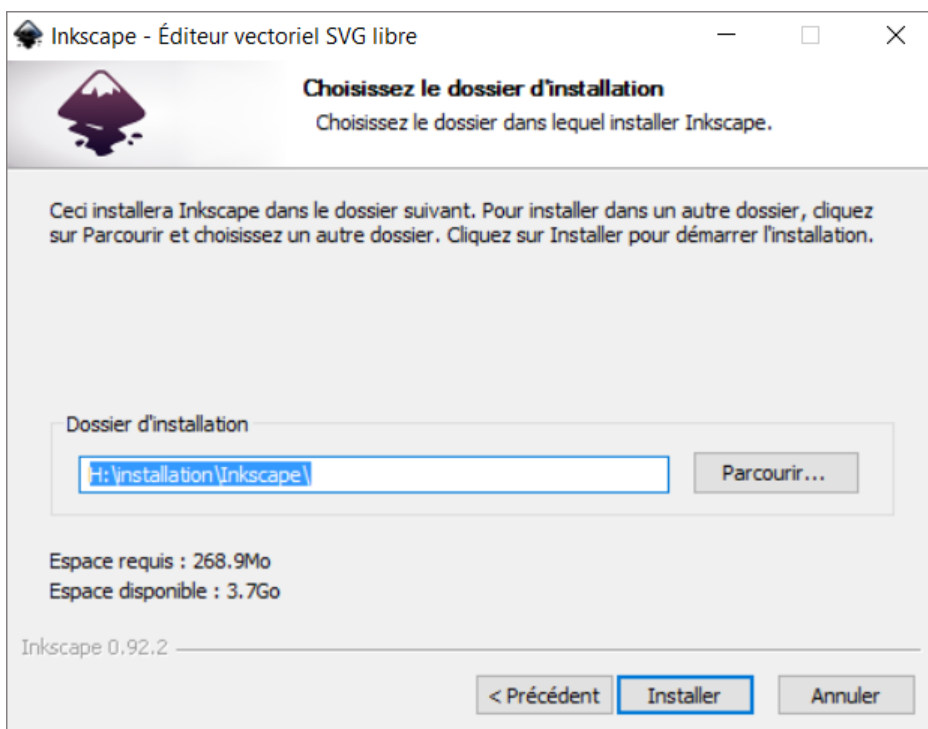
Inkscape - Éditeur vectoriel SVG libre

Choisissez le dossier d'installation

Choisissez le dossier dans lequel installer Inkscape.

Ceci installera Inkscape dans le dossier suivant. Pour installer dans un autre dossier, cliquez sur Parcourir et choisissez un autre dossier. Cliquez sur Installer pour démarrer l'installation.

Dossier d'installation

H:\installation\Inkscape\

Parcourir...

Espace requis : 268.9Mo
Espace disponible : 3.7Go

Inkscape 0.92.2

< Précédent

Installer

Annuler